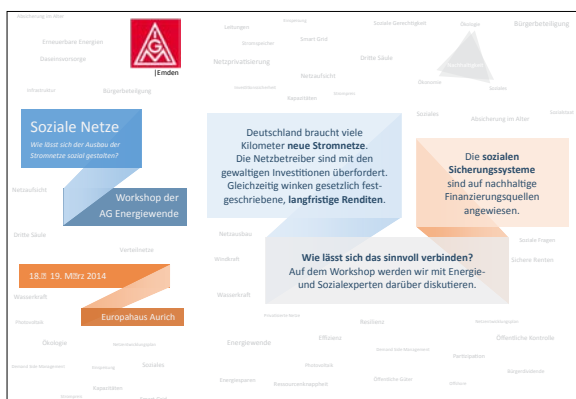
Absicherung im Alter

Erneuerbare Energien

Daseinsvorsorge

Bürgerbeteiligung

|Emden

Leitungen

Smart Grid

Soziale Gerechtigkeit

Ökologie

Bürgerbeteiligung

Netzprivatisierung

Netzaufsicht

Dritte Säule

Ökonomie

Soziales

Absicherung im Alter

Soziale Netze

Wie lässt sich der Ausbau der Stromnetze sozial gestalten?

Deutschland braucht viele Kilometer **neue Stromnetze**. Die Netzbetreiber sind mit den gewaltigen Investitionen überfordert. Gleichzeitig winken gesetzlich festgeschriebene, **langfristige Renditen**.

Die **sozialen Sicherungssysteme** sind auf nachhaltige Finanzierungsquellen angewiesen.

Netzaufsicht

Workshop der AG Energiewende

Dritte Säule

Verteilnetze

Netzausbau

Windkraft

Soziale Fragen

Sichere Renten

18. – 19. März 2014

**Wie lässt sich das sinnvoll verbinden?**
Auf dem Workshop werden wir mit Energie- und Sozialexperten darüber diskutieren.

Wasserkraft

Wasserkraft

Photovoltaik

Europahaus Aurich

Resilienz

Ökologie

Effizienz

Öffentliche Kontrolle

Energiewende

Partizipation

Soziales

Photovoltaik

Bürgerdividende

Expertisen

Energiesparen

Ressourcenknappheit

Öffentliche Güter

Effizienz